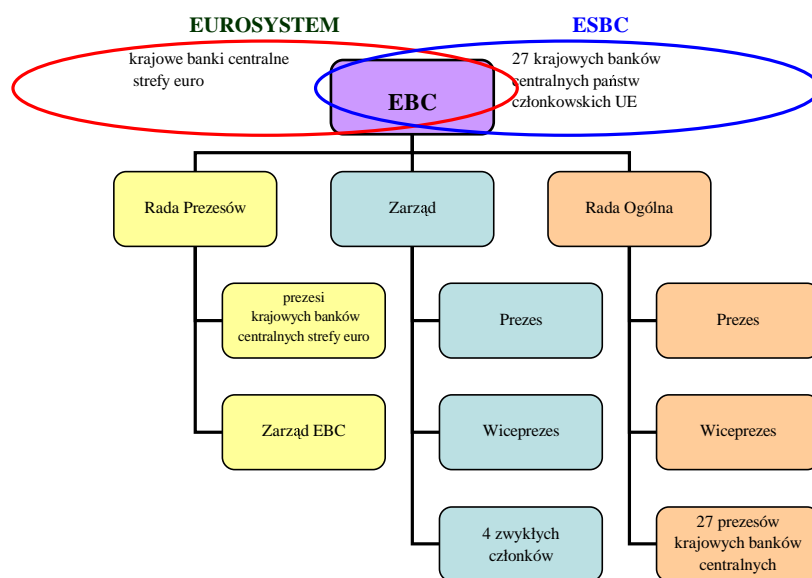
EUROSYSTEM

krajowe banki centralne strefy euro

ESBC

27 krajowych banków centralnych państw członkowskich UE

EBC

Rada Prezesów

Zarząd

Rada Ogólna

prezesi krajowych banków centralnych strefy euro

Zarząd EBC

Prezes

Wiceprezes

4 zwykłych członków

Prezes

Wiceprezes

27 prezesów krajowych banków centralnych